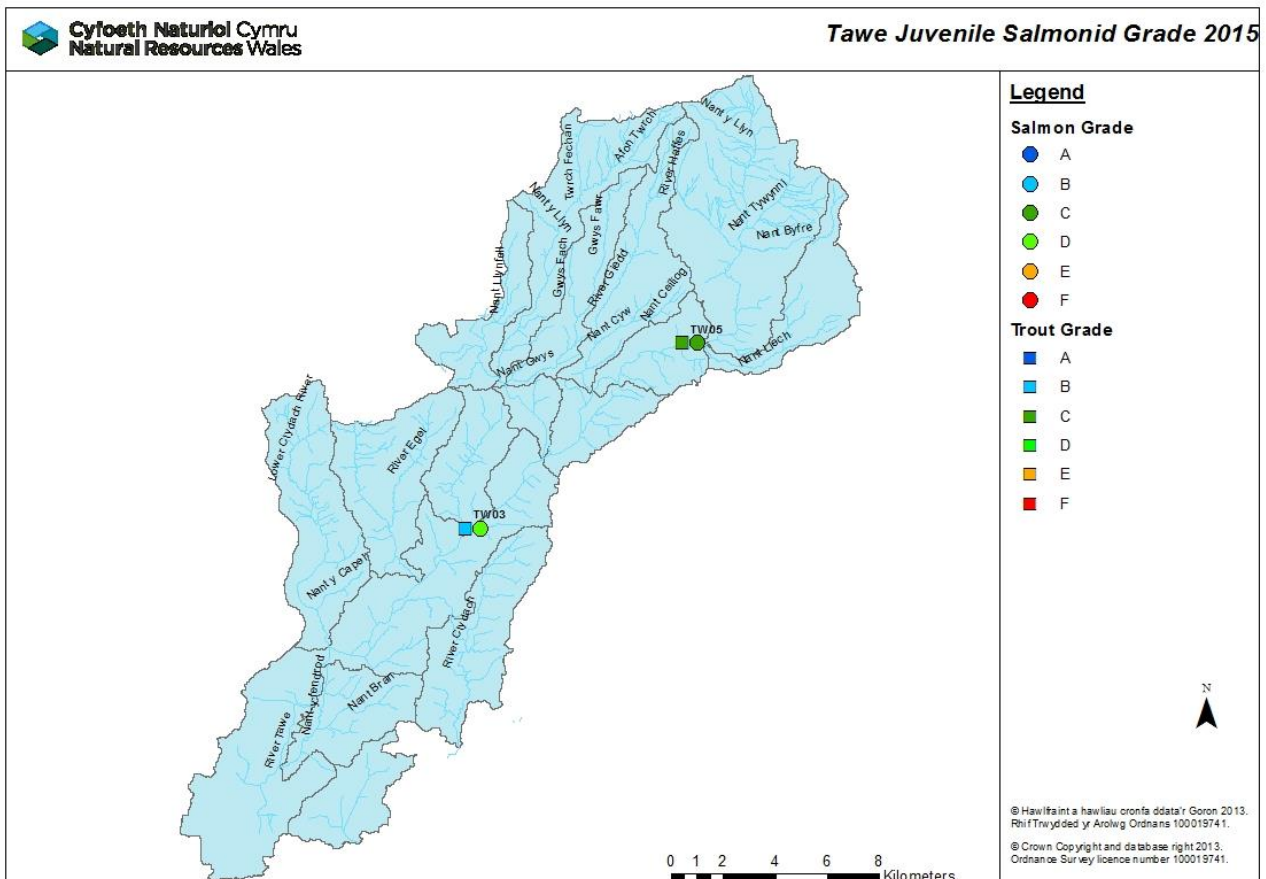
Cyfoeth Naturiol Cymru
Natural Resources Wales

Tawe Juvenile Salmonid Grade 2015

Nant y Llyn
Afon Twrch
Twrch Fechan
River Haffes
Nant y Llyn
Nant Twynni
Nant Byfre
Gwys Fawr
Gwys Fach
Nant Llynfell
River Giedd
Nant Cyw
Nant Ceilliog
TW05
Nant Gwys
Nant Llech
Lower Clydach River
River Egel
TW03
Nant y Capel
River Clydach
Nant Brân
Nant y Fendrod
River Tawe

0 1 2 4 6 8
Kilometers

Legend
Salmon Grade
A
B
C
D
E
F
Trout Grade
A
B
C
D
E
F

N

© Hawlfraint a hawliau cronfa ddata'r Goron 2013. Rhif Trwydded yr Arolwg Ordnans 100019741.
© Crown Copyright and database right 2013. Ordnance Survey licence number 100019741.